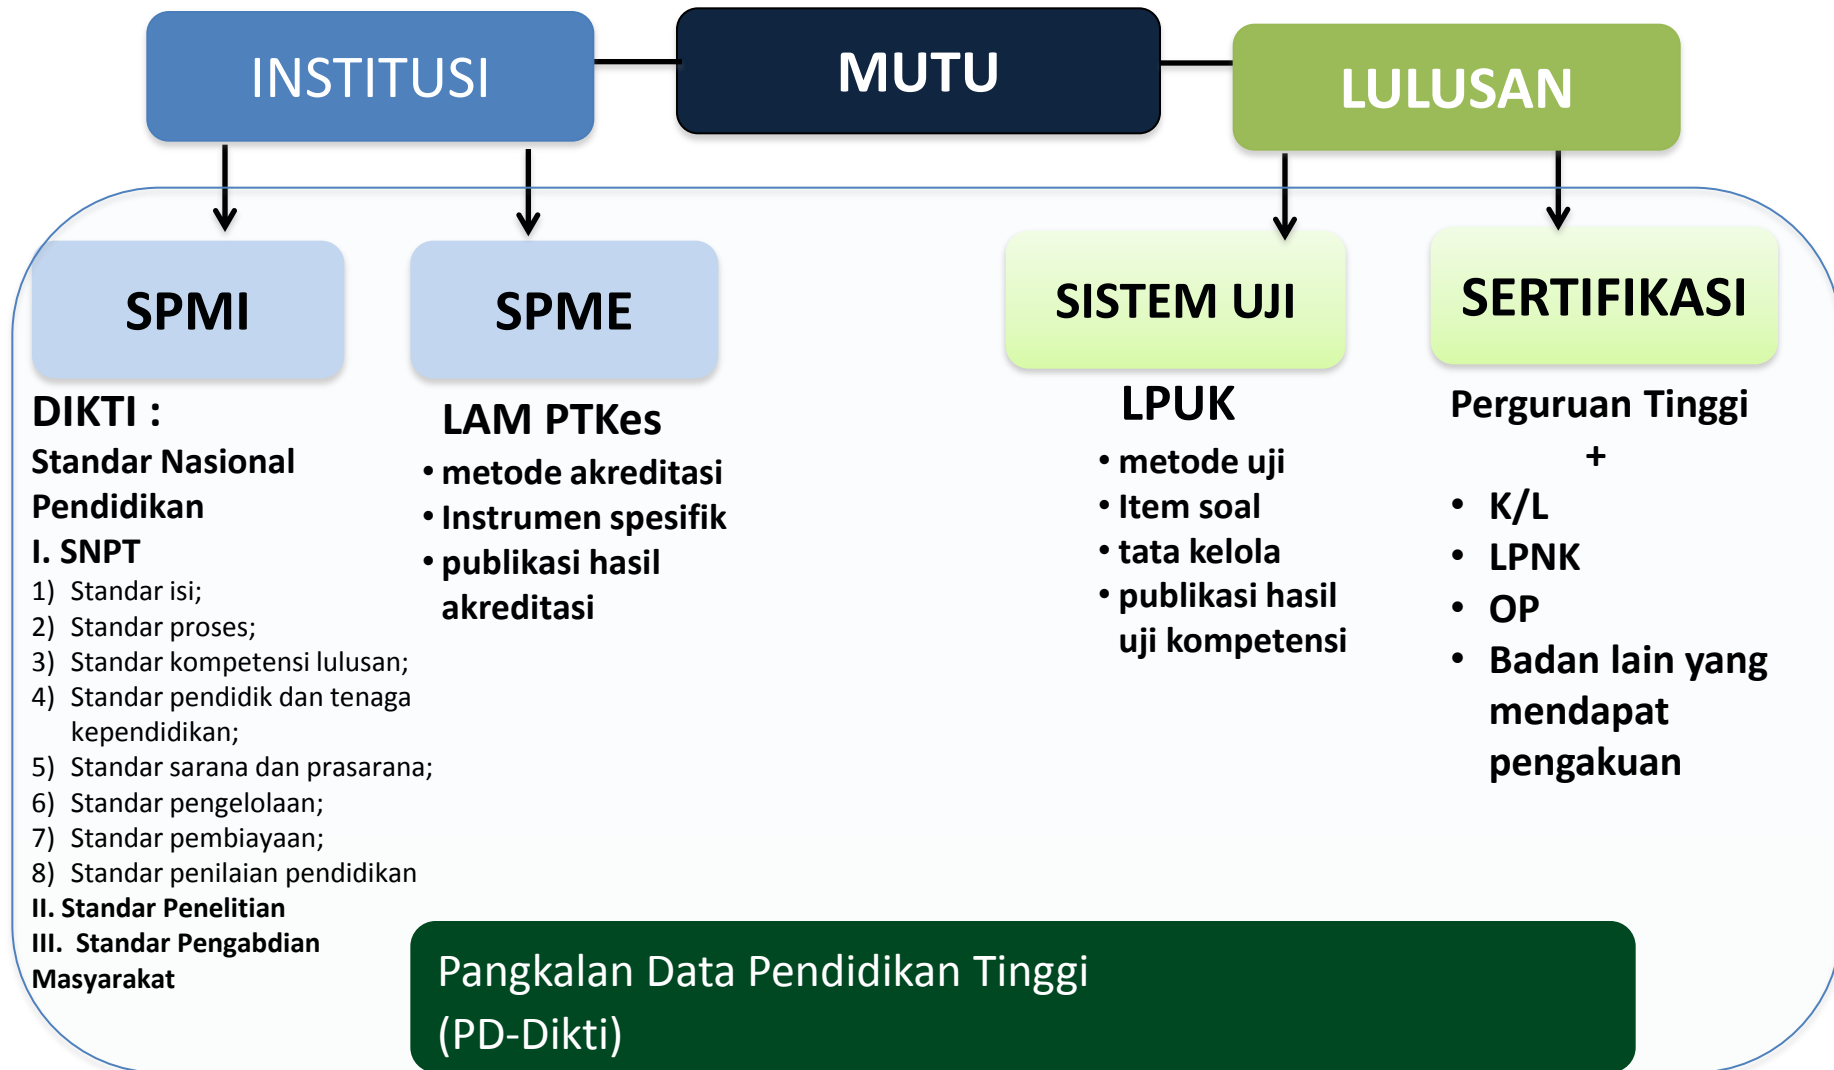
INSTITUSI

MUTU

LULUSAN

SPMI

SPME

SISTEM UJI

SERTIFIKASI

DIKTI :
Standar Nasional Pendidikan
I. SNPT
1) Standar isi;
2) Standar proses;
3) Standar kompetensi lulusan;
4) Standar pendidik dan tenaga kependidikan;
5) Standar sarana dan prasarana;
6) Standar pengelolaan;
7) Standar pembiayaan;
8) Standar penilaian pendidikan
II. Standar Penelitian
III. Standar Pengabdian Masyarakat

LAM PTKes
• metode akreditasi
• Instrumen spesifik
• publikasi hasil akreditasi

LPUK
• metode uji
• Item soal
• tata kelola
• publikasi hasil uji kompetensi

Perguruan Tinggi
+
• K/L
• LPNK
• OP
• Badan lain yang mendapat pengakuan

Pangkalan Data Pendidikan Tinggi (PD-Dikti)